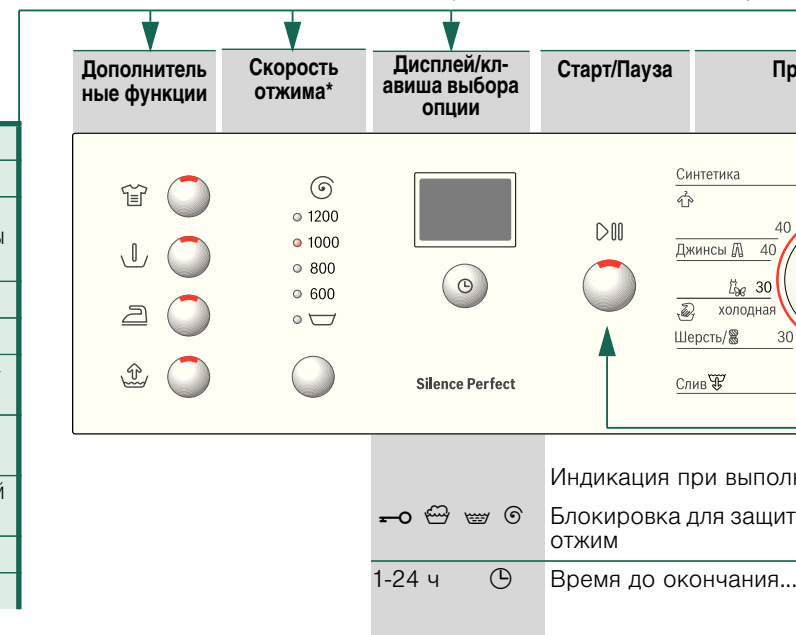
Дополнительные функции

Скорость отжима*

Дисплей/клавиша выбора опции

Старт/Пауза

Пр

1200
1000
800
600

Silence Perfect

Синтетика
40
Джинсы 40
30
холодная
Шерсть/ 30
Слив

ы
й

Индикация при выпол

Блокировка для защит отжим

1-24 ч

Время до окончания...